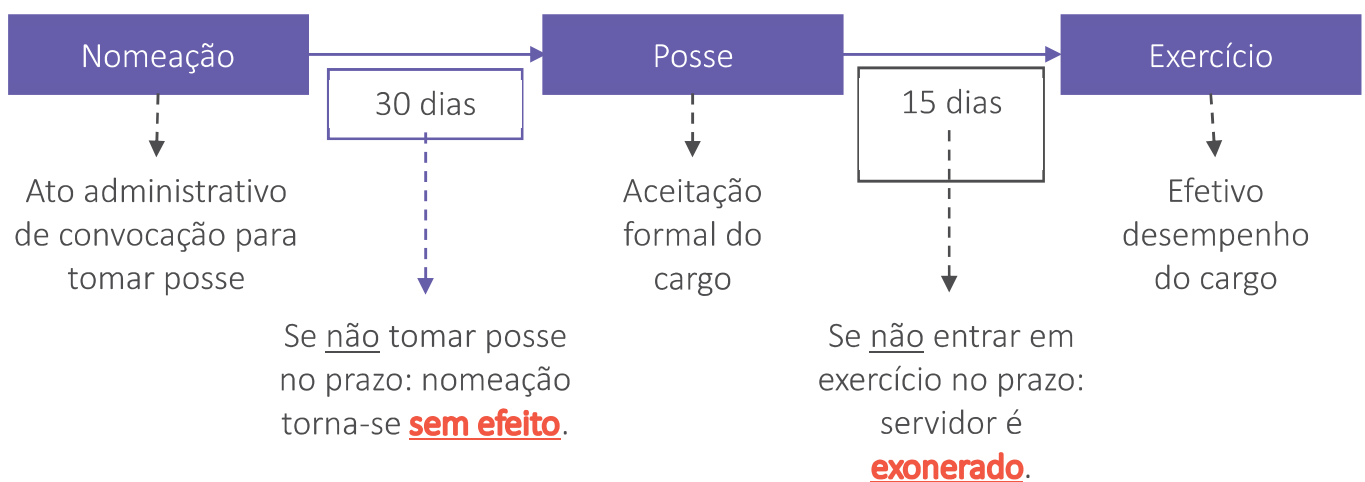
Nomeação

30 dias

Posse

15 dias

Exercício

Ato administrativo de convocação para tomar posse

Aceitação formal do cargo

Efetivo desempenho do cargo

Se não tomar posse no prazo: nomeação torna-se sem efeito.

Se não entrar em exercício no prazo: servidor é exonerado.